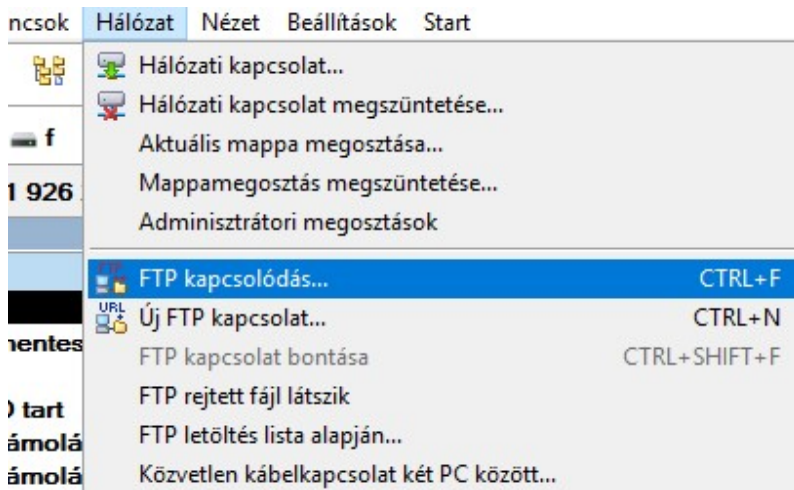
ncsok Hálózat Nézet Beállítások Start

Hálózati kapcsolat...
Hálózati kapcsolat megszüntetése...
Aktuális mappa megosztása...
Mappamegosztás megszüntetése...
Adminisztrátori megosztások

FTP kapcsolódás... CTRL+F
Új FTP kapcsolat... CTRL+N
FTP kapcsolat bontása CTRL+SHIFT+F
FTP rejtett fájl látszik
FTP letöltés lista alapján...
Közvetlen kábelkapcsolat két PC között...

f
1 926
nentes
) tart
ámolá
ámolá

URL
FTP